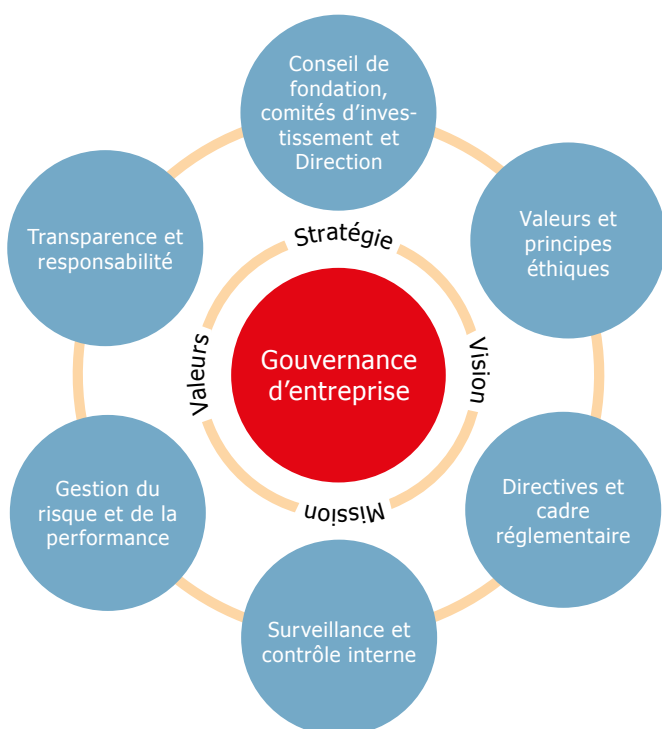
Conseil de fondation, comités d'investissement et Direction

Valeurs et principes éthiques

Directives et cadre réglementaire

Surveillance et contrôle interne

Gestion du risque et de la performance

Transparence et responsabilité

Stratégie

Vision

Mission

Valeurs

Gouvernance d'entreprise